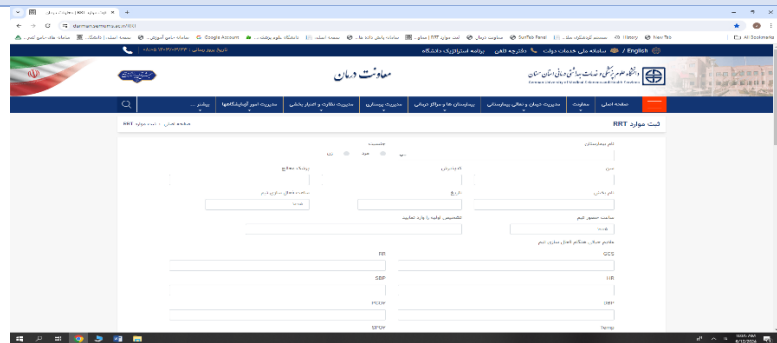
ثبت موارد RRT | معاونت درمان

darman.semums.ac.ir/RRT

Google Account | Surfiks Panel | Iran Tin | History | All Bookmarks

English | سامانه ملی خدمات دولت | دفترچه تلفن | برنامه استراتژیک دانشگاه

معاونت درمان

صفحه اصلی | معاونت | مدیریت درمان و تعالی بیمارستانی | بیمارستان ها و مراکز درمانی | مدیریت پرستاری | مدیریت نظارت و اعتبار بخشی | مدیریت امور آزمایشگاهها | بیشتر

ثبت موارد RRT

صفحه نخست > ثبت موارد RRT

نام بیمارستان

جنسیت
مرد | زن

سن | کد پذیرش | پزشک معالج

نام بخش | تاریخ | ساعت فعال سازی تیم

ساعت حضور تیم | تشخیص اولیه یا وارد تمایید

علائم حیاتی هنگام فعال سازی تیم

GCS | RR

HR | SBP

DBP | PCOP

Temp | SPO2